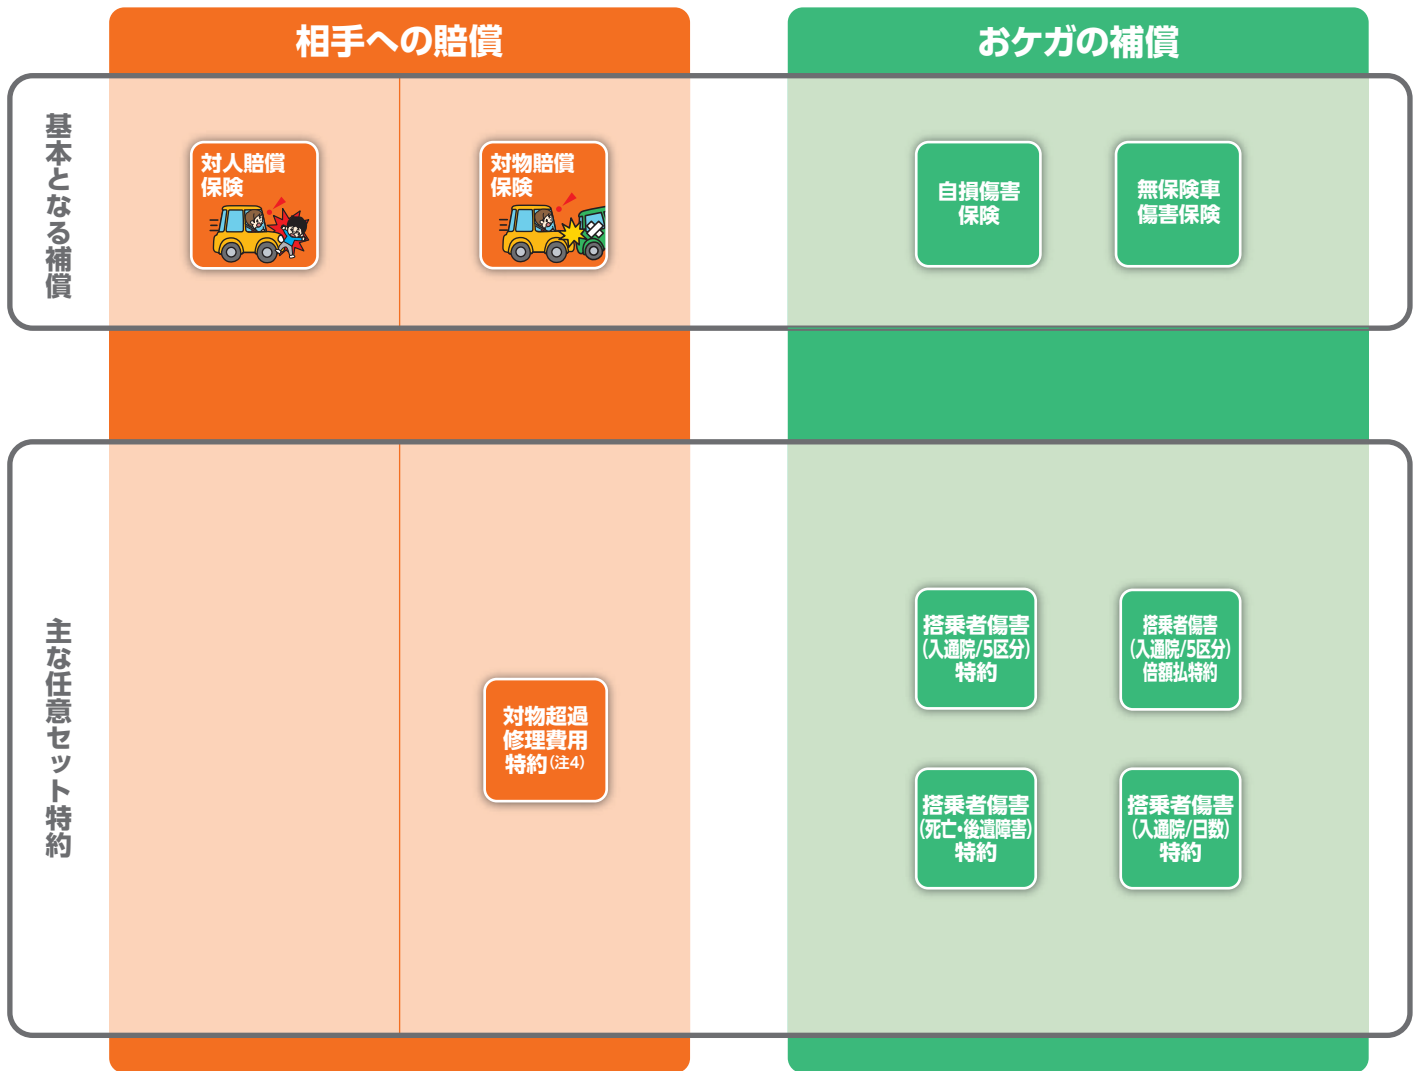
相手への賠償

おケガの補償

基本となる補償

対人賠償保険

対物賠償保険

自損傷害保険

無保険車傷害保険

主な任意セット特約

対物超過修理費用特約(注4)

搭乗者傷害(入通院/5区分)特約

搭乗者傷害(入通院/5区分)倍額払特約

搭乗者傷害(死亡・後遺障害)特約

搭乗者傷害(入通院/日数)特約